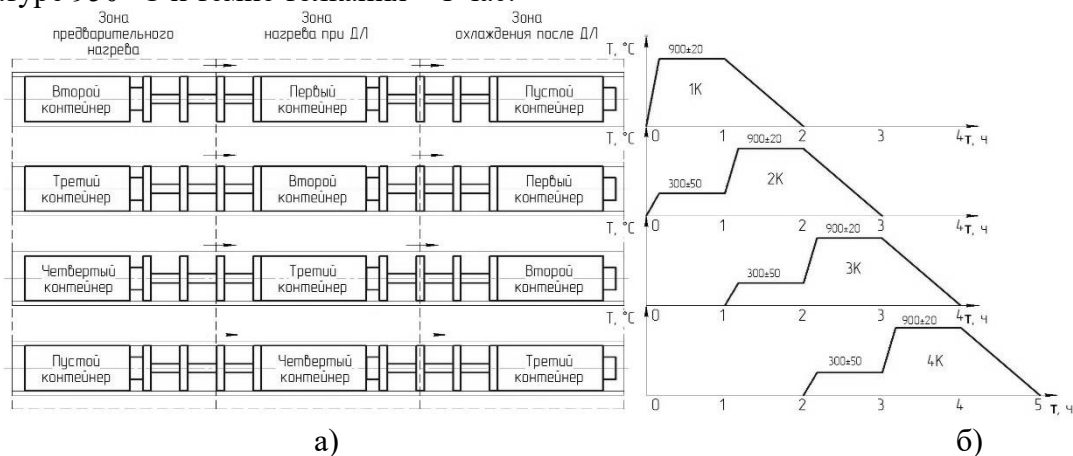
Зона предварительного нагрева
Зона нагрева при Д/Л
Зона охлаждения после Д/Л

Второй контейнер
Первый контейнер
Пустой контейнер

Третий контейнер
Второй контейнер
Первый контейнер

Четвертый контейнер
Третий контейнер
Второй контейнер

Пустой контейнер
Четвертый контейнер
Третий контейнер

T, °C
900±20
1K
0 1 2 3 4 τ, ч

T, °C
300±50
900±20
2K
0 1 2 3 4 τ, ч

T, °C
300±50
900±20
3K
0 1 2 3 4 τ, ч

T, °C
300±50
900±20
4K
0 1 2 3 4 5 τ, ч

а)
б)